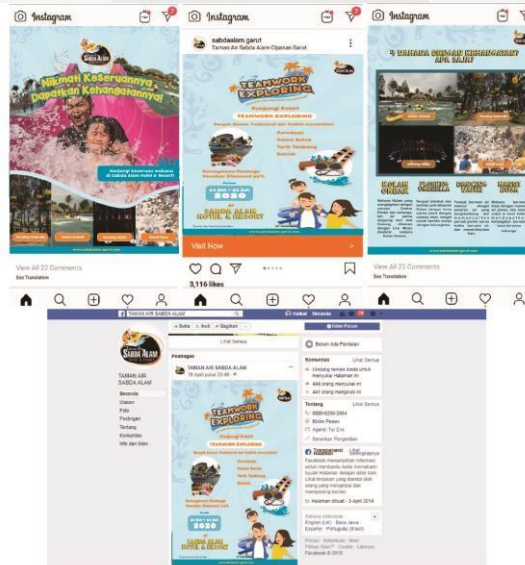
Instagram

Nikmati Keseruannya Dapatkan Kehangatannya!

View All 22 Comments
See Translation

Instagram

sabdaalam.garut
Taman Air Sabda Alam Cipanas Garut

TEAMWORK EXPLORING

Kunjungi Event
TEAMWORK EXPLORING

2020

SABDA ALAM HOTEL & RESORT

Visit Now

3,116 likes

Instagram

4 WAHANA SERUAN KEHANGATAN APA SAJA?

KOLAM OMBAK

KARPET TERBANG

View All 22 Comments
See Translation

TAMAN AIR SABDA ALAM

SABDA ALAM

TAMAN AIR SABDA ALAM

Beranda
Ulasan
Foto
Postingan
Tentang
Komunitas
Info dan Iklan

Suka
Ikuti
Bagikan

Kirim Pesan

Lihat Semua

Postingan

TAMAN AIR SABDA ALAM

TEAMWORK EXPLORING

Kunjungi Event
TEAMWORK EXPLORING

2020

SABDA ALAM HOTEL & RESORT

Belum Ada Penilaian

Komunitas
Lihat Semua

Undang teman Anda untuk menyukai Halaman ini

444 orang menyukai ini

441 orang mengikuti ini

Tentang
Lihat Semua

Kirim Pesan

Agensi Tur Dan

Sarankan Pengeditan

Transparansi Halaman
Lihat Selengkapnya

Bahasa Indonesia
English (UK) · Basa Jawa · Español · Português (Brasil)

Facebook © 2019